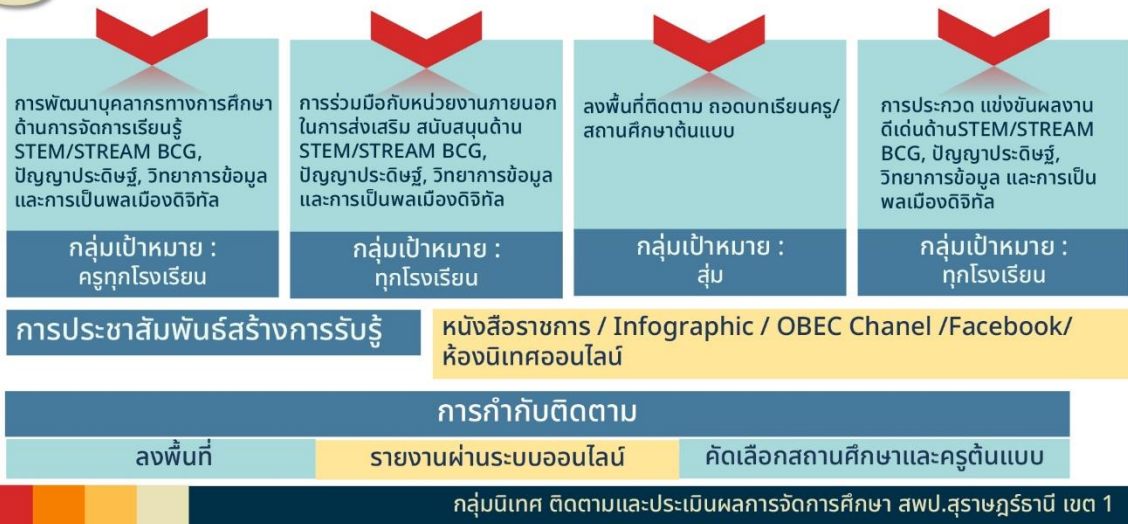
การพัฒนาบุคลากรทางการศึกษา ด้านการจัดการเรียนรู้ STEM/STREAM BCG, ปัญญาประดิษฐ์, วิทยาการข้อมูล และการเป็นพลเมืองดิจิทัล

กลุ่มเป้าหมาย : ครูทุกโรงเรียน

การร่วมมือกับหน่วยงานภายนอก ในการส่งเสริม สนับสนุนด้าน STEM/STREAM BCG, ปัญญาประดิษฐ์, วิทยาการข้อมูล และการเป็นพลเมืองดิจิทัล

กลุ่มเป้าหมาย : ทุกโรงเรียน

ลงพื้นที่ติดตาม ถอดบทเรียนครู/ สถานศึกษาต้นแบบ

กลุ่มเป้าหมาย : สุ่ม

การประกวด แข่งขันผลงาน ดีเด่นด้านSTEM/STREAM BCG, ปัญญาประดิษฐ์, วิทยาการข้อมูล และการเป็น พลเมืองดิจิทัล

กลุ่มเป้าหมาย : ทุกโรงเรียน

การประชาสัมพันธ์สร้างการรับรู้

หนังสือราชการ / Infographic / OBEC Chanel /Facebook/ ห้องนิเทศออนไลน์

การกำกับติดตาม

ลงพื้นที่

รายงานผ่านระบบออนไลน์

คัดเลือกสถานศึกษาและครูต้นแบบ

กลุ่มนิเทศ ติดตามและประเมินผลการจัดการศึกษา สพป.สุราษฎร์ธานี เขต 1